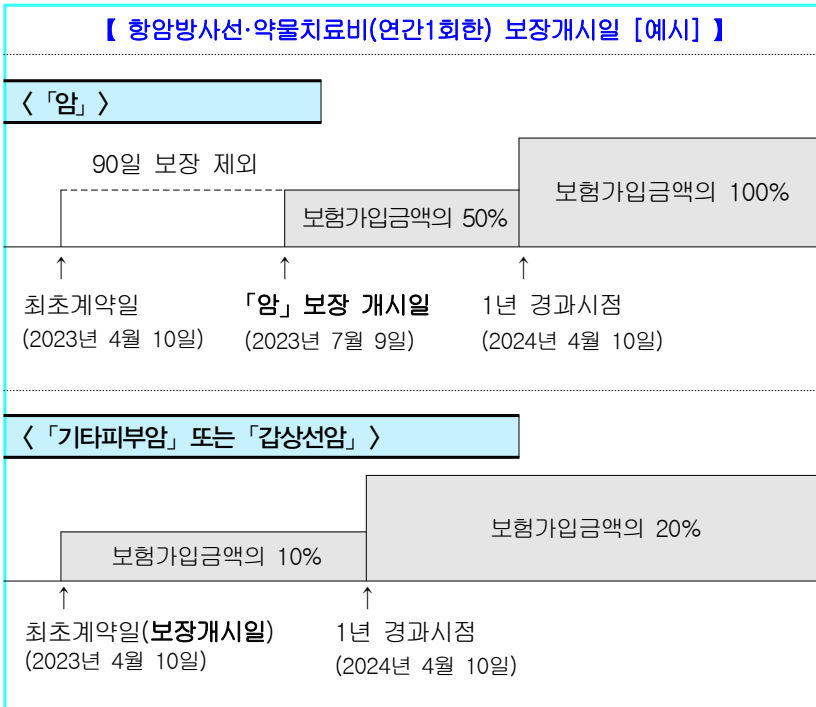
【 항암방사선·약물치료비(연간1회한) 보장개시일 [예시] 】

〈「암」〉

90일 보장 제외

보험가입금액의 50%

보험가입금액의 100%

↑ 최초계약일 (2023년 4월 10일)

↑ 「암」 보장 개시일 (2023년 7월 9일)

↑ 1년 경과시점 (2024년 4월 10일)

〈「기타피부암」 또는 「갑상선암」〉

보험가입금액의 10%

보험가입금액의 20%

↑ 최초계약일(보장개시일) (2023년 4월 10일)

↑ 1년 경과시점 (2024년 4월 10일)